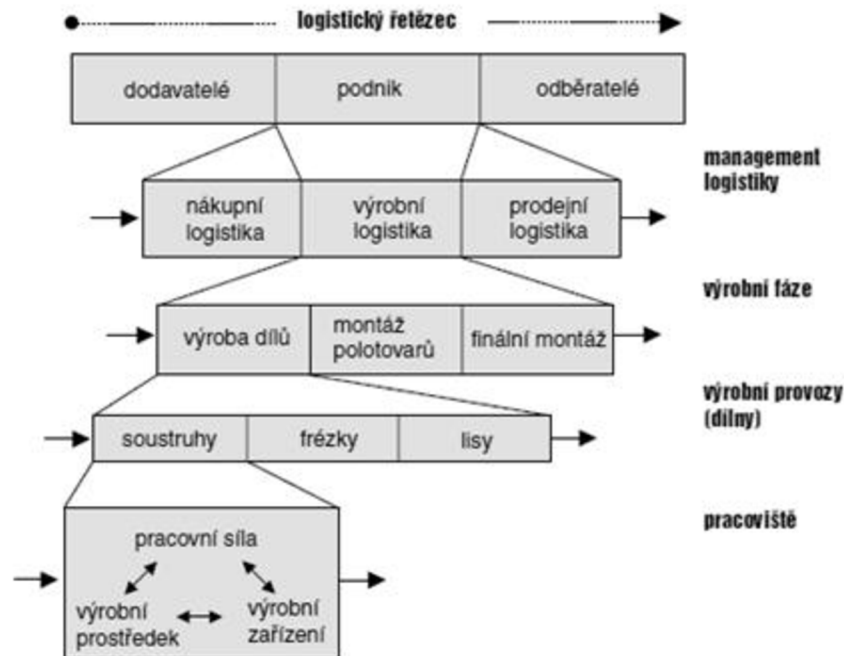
logistický řetězec

dodavatelé | podnik | odběratelé

management logistiky

nákupní logistika | výrobní logistika | prodejní logistika

výrobní fáze

výroba dílů | montáž polotovarů | finální montáž

výrobní provozy (dílny)

soustruhy | frézky | lisy

pracoviště

pracovní síla

výrobní prostředek

výrobní zařízení